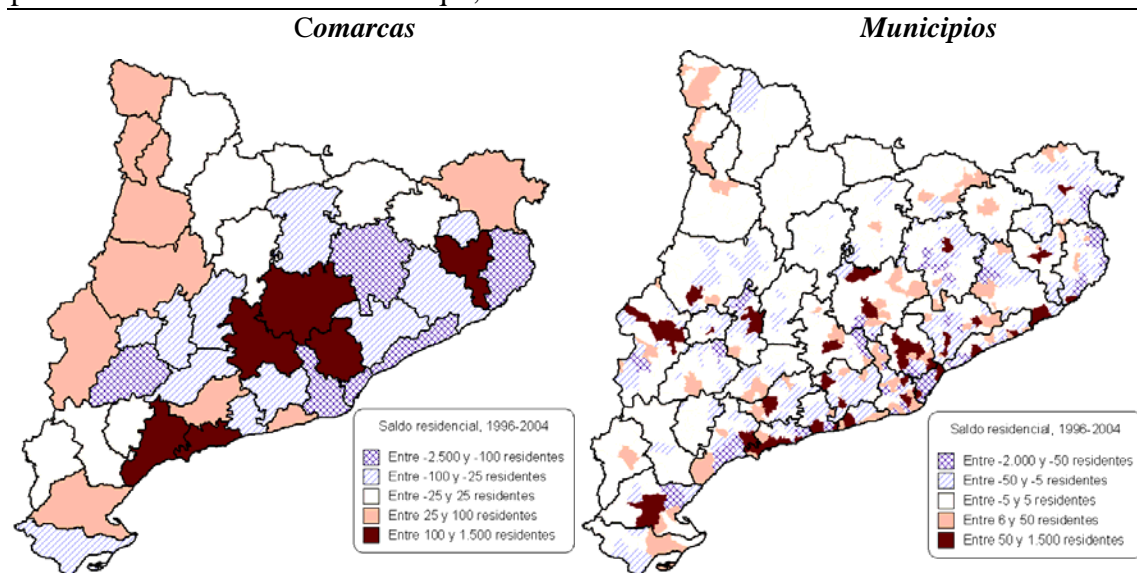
C*omarcas*

Saldo residencial, 1996-2004

Entre -2.500 y -100 residentes
Entre -100 y -25 residentes
Entre -25 y 25 residentes
Entre 25 y 100 residentes
Entre 100 y 1.500 residentes

*Municipios*

Saldo residencial, 1996-2004

Entre -2.000 y -50 residentes
Entre -50 y -5 residentes
Entre -5 y 5 residentes
Entre 6 y 50 residentes
Entre 50 y 1.500 residentes